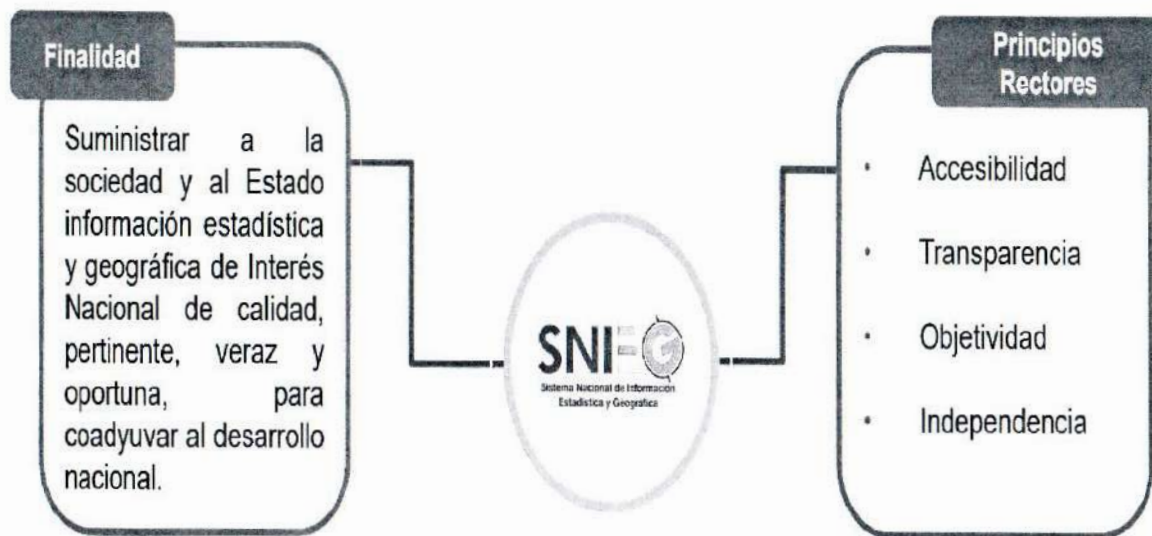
Finalidad

Suministrar a la sociedad y al Estado información estadística y geográfica de Interés Nacional de calidad, pertinente, veraz y oportuna, para coadyuvar al desarrollo nacional.

SNIEG
Sistema Nacional de Información Estadística y Geográfica

Principios Rectores

- Accesibilidad
- Transparencia
- Objetividad
- Independencia